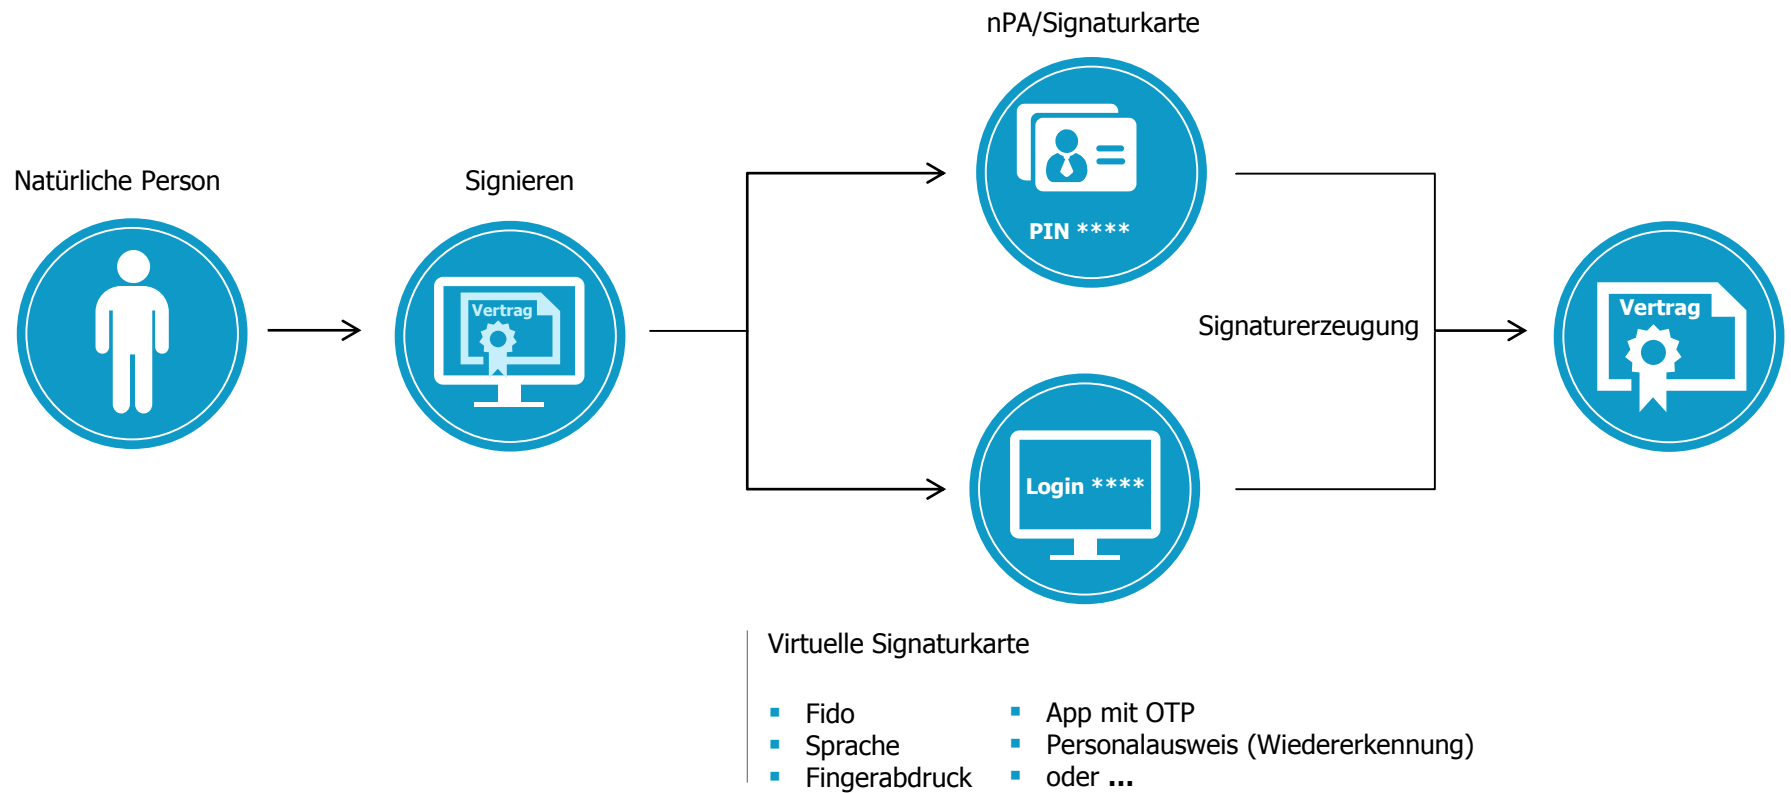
nPA/Signaturkarte

Natürliche Person

Signieren

Vertrag

PIN ****

Signaturerzeugung

Vertrag

Login ****

Virtuelle Signaturkarte

- Fido
- Sprache
- Fingerabdruck

- App mit OTP
- Personalausweis (Wiedererkennung)
- oder ...